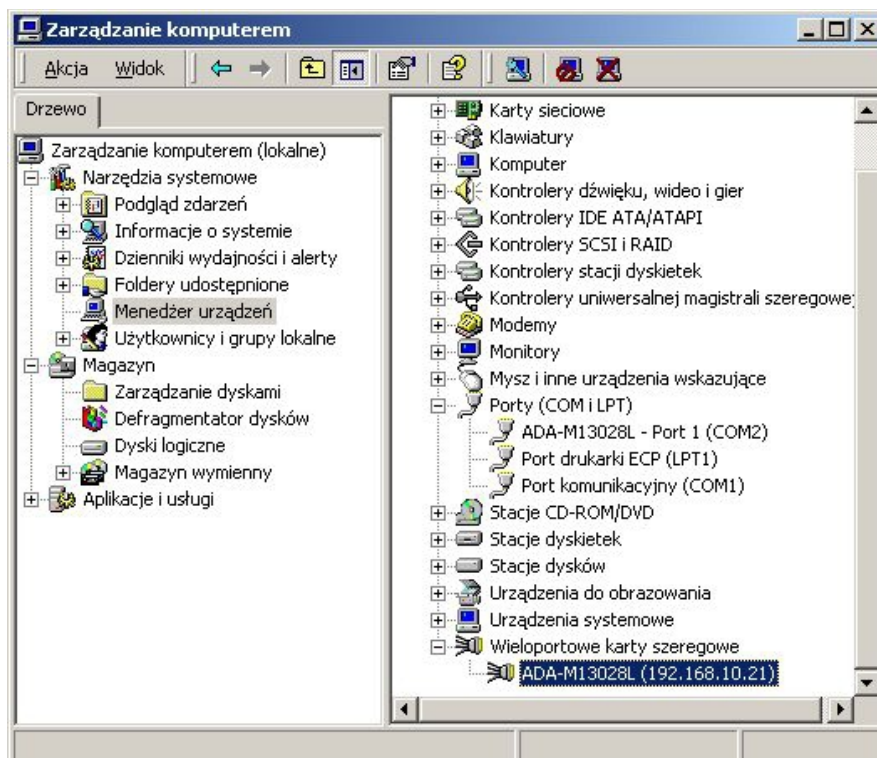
Zarządzanie komputerem

Akcja Widok

Drzewo

Zarządzanie komputerem (lokalne)
Narzędzia systemowe
Podgląd zdarzeń
Informacje o systemie
Dzienniki wydajności i alerty
Foldery udostępnione
Menedżer urządzeń
Użytkownicy i grupy lokalne
Magazyn
Zarządzanie dyskami
Defragmentator dysków
Dyski logiczne
Magazyn wymienny
Aplikacje i usługi

Karty sieciowe
Klawiatury
Komputer
Kontrolery dźwięku, wideo i gier
Kontrolery IDE ATA/ATAPI
Kontrolery SCSI i RAID
Kontrolery stacji dyskietek
Kontrolery uniwersalnej magistrali szeregowej
Modemy
Monitory
Mysz i inne urządzenia wskazujące
Porty (COM i LPT)
ADA-M13028L - Port 1 (COM2)
Port drukarki ECP (LPT1)
Port komunikacyjny (COM1)
Stacje CD-ROM/DVD
Stacje dyskietek
Stacje dysków
Urządzenia do obrazowania
Urządzenia systemowe
Wieloportowe karty szeregowe
ADA-M13028L (192.168.10.21)